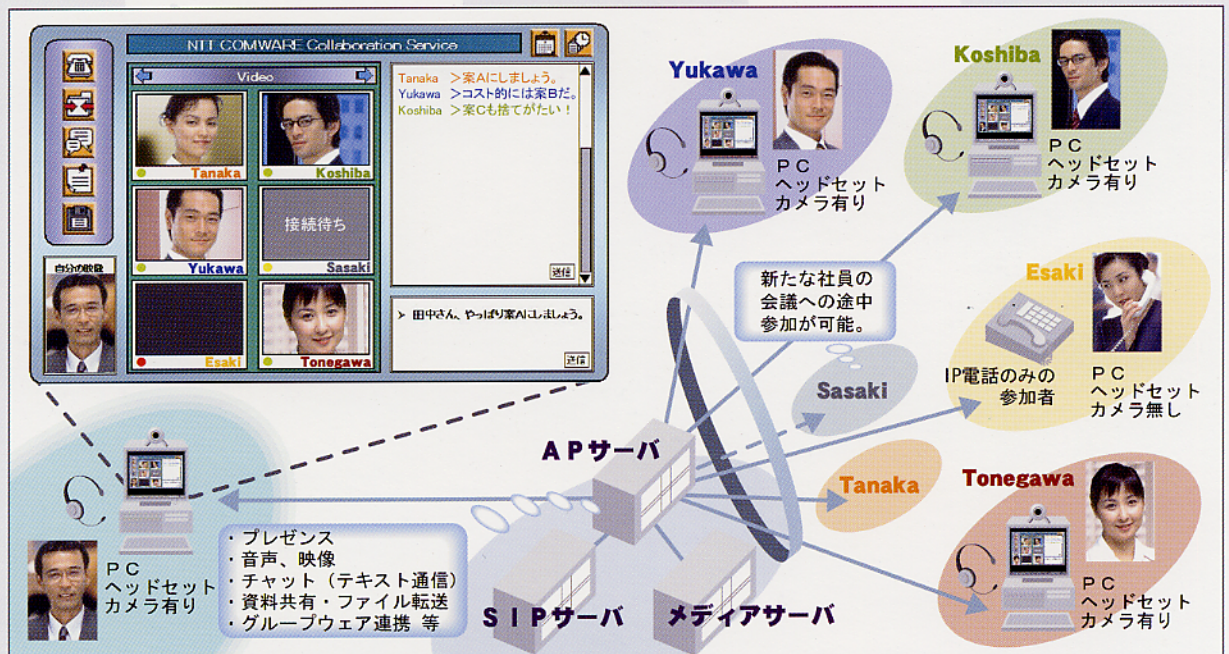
NTT COMWARE Collaboration Service

Video

Tanaka

Koshiba

接続待ち

Yukawa

Sasaki

Esaki

Tonegawa

自分の映像

Tanaka >案Aにしましょう。
Yukawa >コスト的には案Bだ。
Koshiba >案Cも捨てがたい！

送信

> 田中さん、やっぱり案Aにしましょう。

送信

Yukawa

ＰＣ
ヘッドセット
カメラ有り

Koshiba

ＰＣ
ヘッドセット
カメラ有り

新たな社員の
会議への途中
参加が可能。

Esaki

IP電話のみの
参加者

ＰＣ
ヘッドセット
カメラ無し

Sasaki

ＡＰサーバ

Tanaka

Tonegawa

ＰＣ
ヘッドセット
カメラ有り

・プレゼンス
・音声、映像
・チャット（テキスト通信）
・資料共有・ファイル転送
・グループウェア連携 等

ＰＣ
ヘッドセット
カメラ有り

ＳＩＰサーバ

メディアサーバ